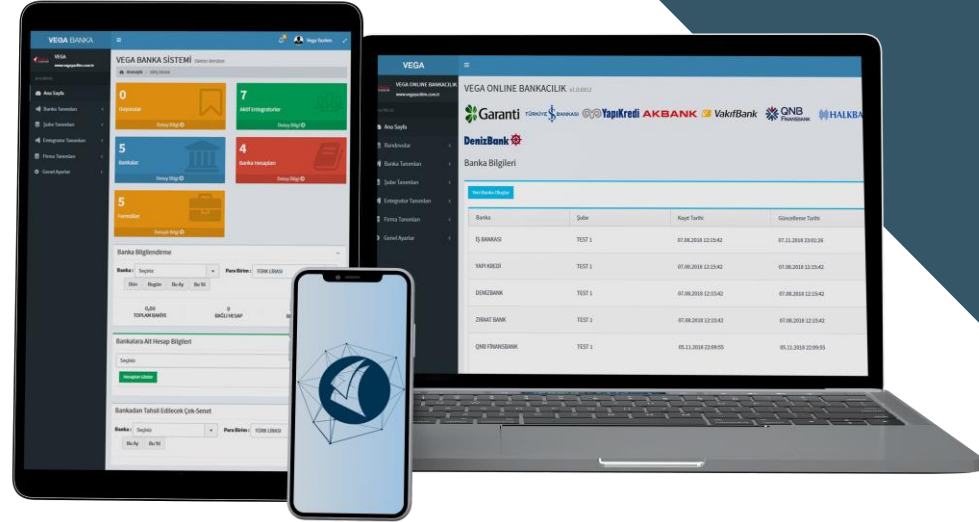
VEGA BANKA

VEGA

Ana Sayfa

Banka Tanımları

Şube Tanımları

Entegratör Tanımları

Firma Tanımları

Genel Ayarlar

Vega Yazılım

VEGA BANKA SİSTEMİ

0
Ekspresler
Detaylı Bilgi

7
Aktif Entegratörler
Detaylı Bilgi

5
Bankalar
Detaylı Bilgi

4
Banka Hesapları
Detaylı Bilgi

5
Formlar
Detaylı Bilgi

Banka Bilgilendirme

Banka : Seçiniz

Para Birimi : TÜRK LİRASI

Dün Bugün Bu Ay Bu Yıl

0,00
TOPLAM BAKİYE

0
BAĞLI HESAP

Bankalara Ait Hesap Bilgileri

Seçiniz

Hesapları Listele

Bankadan Tahsil Edilecek Çek-Senet

Banka : Seçiniz

Para Birimi : TÜRK LİRASI

Bu Ay Bu Yıl

VEGA

VEGA ONLINE BANKACILIK

Ana Sayfa

Bankalar

Banka Tanımları

Şube Tanımları

Entegratör Tanımları

Firma Tanımları

Genel Ayarlar

VEGA ONLINE BANKACILIK

Garanti TÜRKİYE İŞ BANKASI YapıKredi AKBANK VakıfBank QNB FİNANSBANK HALKBA

DenizBank

Banka Bilgileri

Yeni Banka Oluştur

| Banka | Şube | Kayıt Tarihi | Güncelleme Tarihi |
|---|---|---|---|
| İŞ BANKASI | TEST 1 | 07.08.2018 12:15:42 | 07.11.2018 23:02:26 |
| YAPI KREDİ | TEST 1 | 07.08.2018 12:15:42 | 07.08.2018 12:15:42 |
| DENİZBANK | TEST 1 | 07.08.2018 12:15:42 | 07.08.2018 12:15:42 |
| ZİRAAT BANK | TEST 1 | 07.08.2018 12:15:42 | 07.08.2018 12:15:42 |
| QNB FİNANSBANK | TEST 1 | 05.11.2018 22:09:55 | 05.11.2018 22:09:55 |